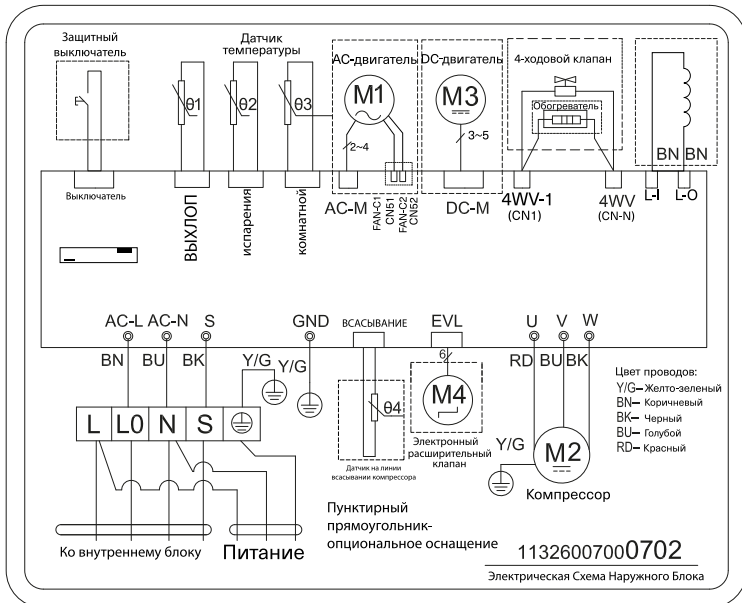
Защитный выключатель

Датчик температуры

AC-двигатель

DC-двигатель

4-ходовой клапан

θ1

θ2

θ3

M1

M3

Обогреватель

BN BN

2~4

3~5

Выключатель

ВЫХЛОП

испарения

комнатной

AC-M

FAN-C1

CN51

FAN-C2

CN52

DC-M

4WV-1

(CN1)

4WV

(CN-N)

L-I

L-O

AC-L AC-N S

GND

ВСАСЫВАНИЕ

EVL

U V W

BN BU BK

Y/G

Y/G

6

RD BU BK

θ4

M4

Цвет проводов:

Y/G– Желто-зеленый

BN– Коричневый

BK– Черный

BU– Голубой

RD– Красный

L L0 N S

Электронный расширительный клапан

Датчик на линии всасывании компрессора

Y/G

M2

Компрессор

Пунктирный прямоугольник-опциональное оснащение

Ко внутреннему блоку

Питание

11326007000702

Электрическая Схема Наружного Блока